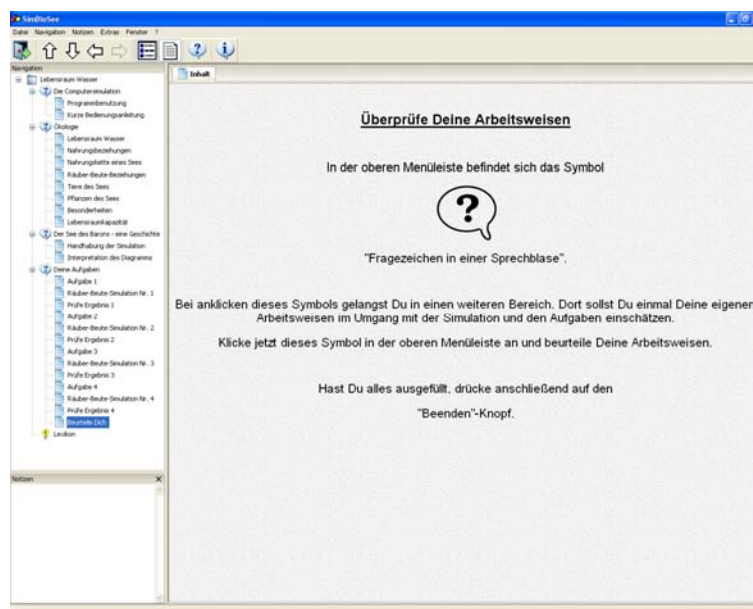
SimBioSee

Datei Navigation Notizen Extras Fenster ?

Navigation

Lebensraum Wasser
Die Computersimulation
Programmbenutzung
Kurze Bedienungsanleitung
Ökologie
Lebensraum Wasser
Nahrungsbeziehungen
Nahrungskette eines Sees
Räuber-Beute-Beziehungen
Tiere des Sees
Pflanzen des Sees
Besonderheiten
Lebensraumkapazität
Der See des Barons - eine Geschichte
Handhabung der Simulation
Interpretation des Diagramms
Deine Aufgaben
Aufgabe 1
Räuber-Beute-Simulation Nr. 1
Prüfe Ergebnis 1
Aufgabe 2
Räuber-Beute-Simulation Nr. 2
Prüfe Ergebnis 2
Aufgabe 3
Räuber-Beute-Simulation Nr. 3
Prüfe Ergebnis 3
Aufgabe 4
Räuber-Beute-Simulation Nr. 4
Prüfe Ergebnis 4
Beurteile Dich
Lexikon

Notizen

Inhalt

Überprüfe Deine Arbeitsweisen

In der oberen Menüleiste befindet sich das Symbol

?

"Fragezeichen in einer Sprechblase".

Bei anklicken dieses Symbols gelangst Du in einen weiteren Bereich. Dort sollst Du einmal Deine eigenen Arbeitsweisen im Umgang mit der Simulation und den Aufgaben einschätzen.

Klicke jetzt dieses Symbol in der oberen Menüleiste an und beurteile Deine Arbeitsweisen.

Hast Du alles ausgefüllt, drücke anschließend auf den

"Beenden"-Knopf.